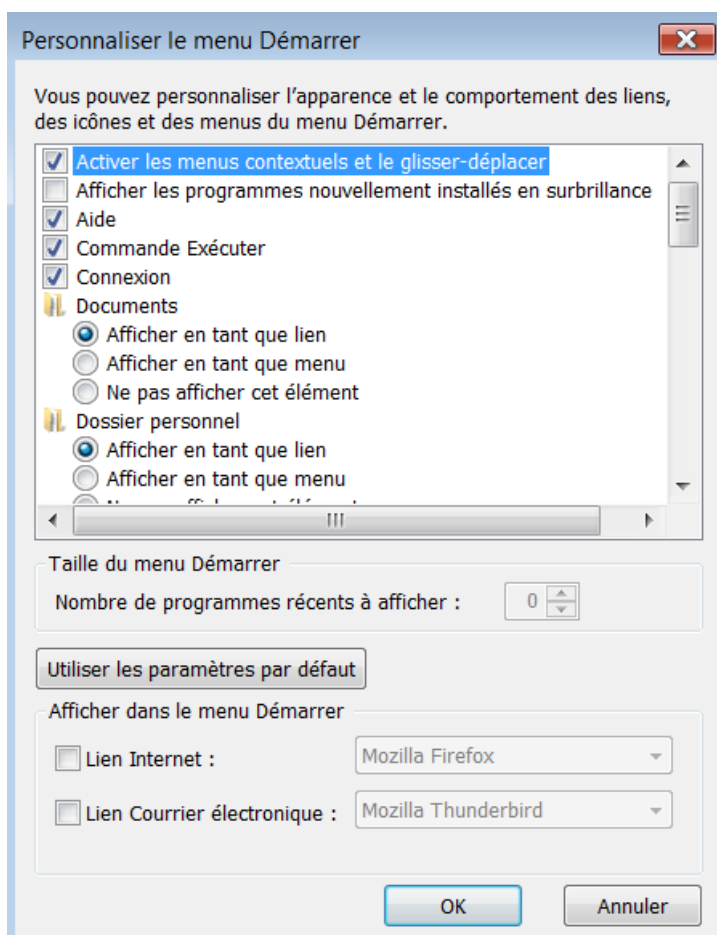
Personnaliser le menu Démarrer

Vous pouvez personnaliser l'apparence et le comportement des liens, des icônes et des menus du menu Démarrer.

Activer les menus contextuels et le glisser-déplacer
Afficher les programmes nouvellement installés en surbrillance
Aide
Commande Exécuter
Connexion
Documents
Afficher en tant que lien
Afficher en tant que menu
Ne pas afficher cet élément
Dossier personnel
Afficher en tant que lien
Afficher en tant que menu
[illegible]

Taille du menu Démarrer
Nombre de programmes récents à afficher : 0

Utiliser les paramètres par défaut

Afficher dans le menu Démarrer
Lien Internet : Mozilla Firefox
Lien Courrier électronique : Mozilla Thunderbird

OK
Annuler